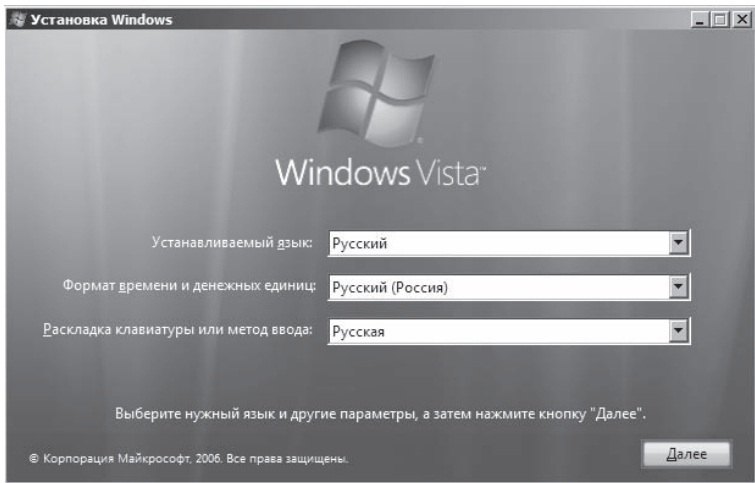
Установка Windows

Windows Vista™

Устанавливаемый язык: Русский

Формат времени и денежных единиц: Русский (Россия)

Раскладка клавиатуры или метод ввода: Русская

Выберите нужный язык и другие параметры, а затем нажмите кнопку "Далее".

© Корпорация Майкрософт, 2006. Все права защищены.

Далее